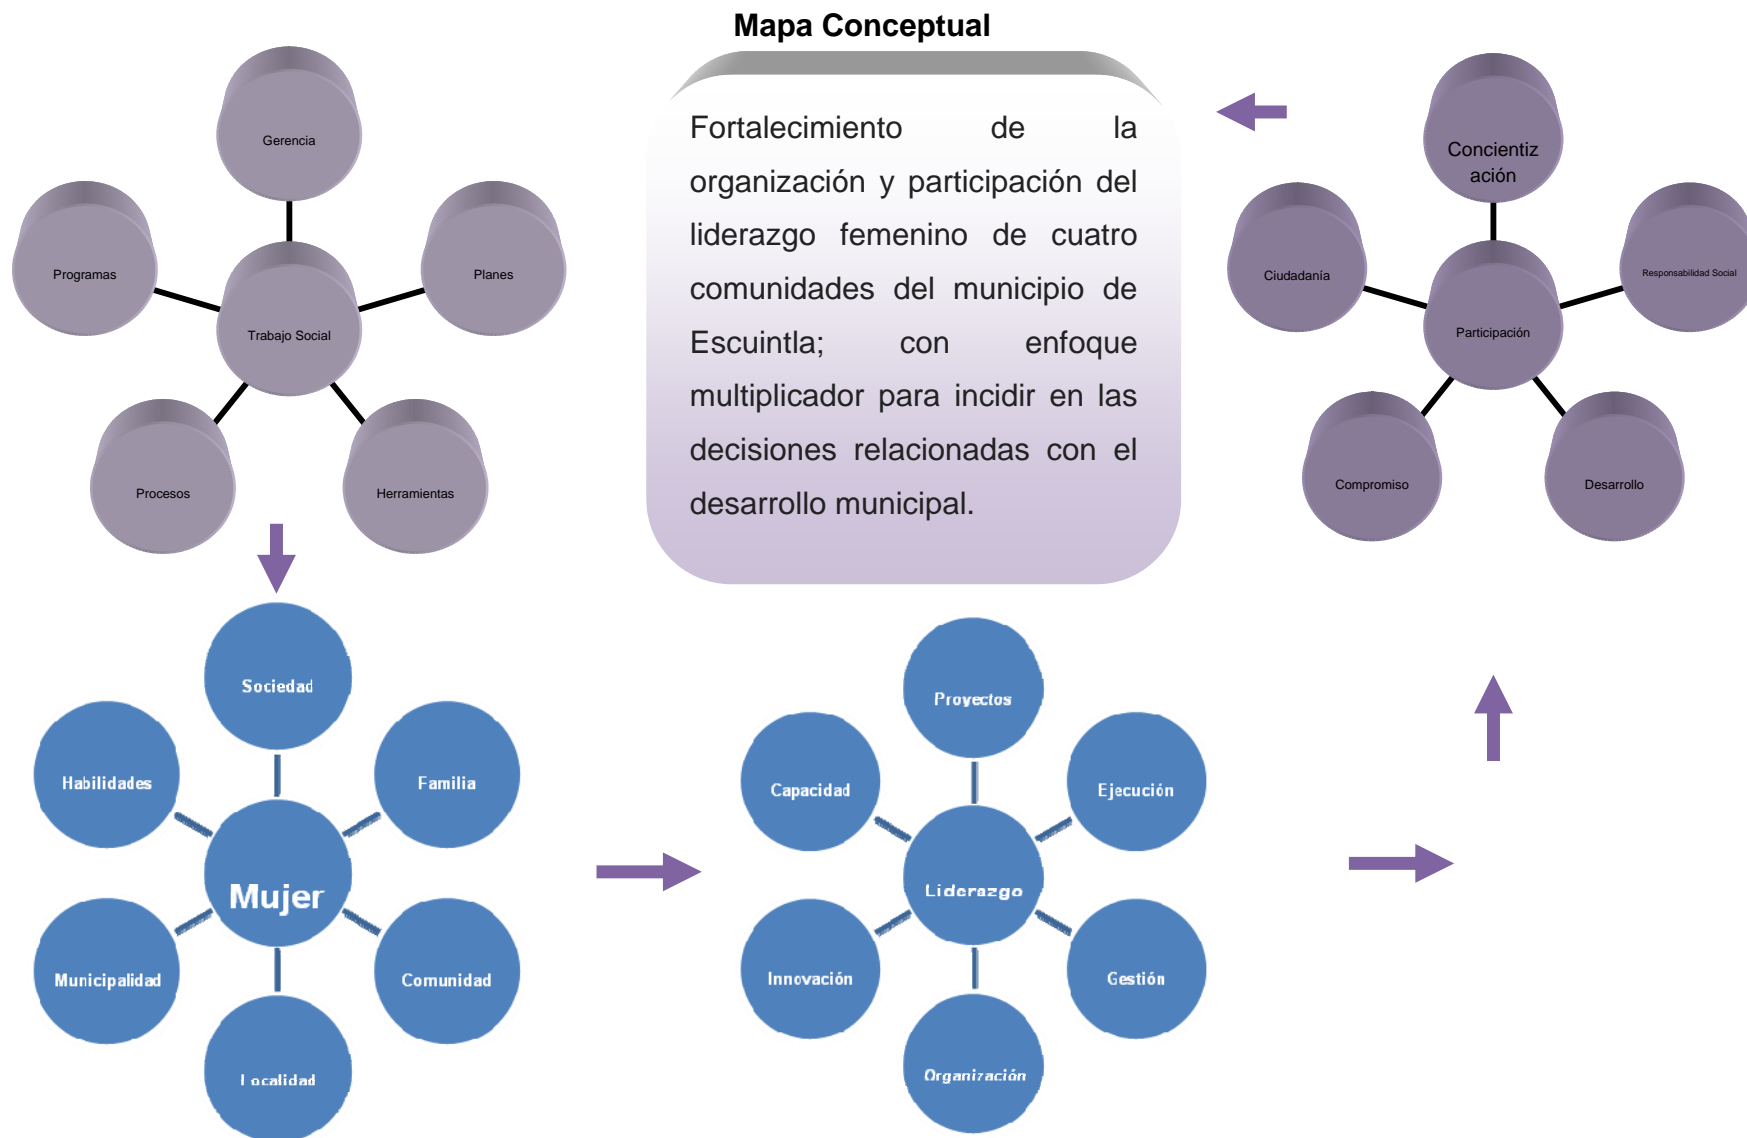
Mapa Conceptual

Gerencia

Programas

Planes

Trabajo Social

Procesos

Herramientas

Fortalecimiento de la organización y participación del liderazgo femenino de cuatro comunidades del municipio de Escuintla; con enfoque multiplicador para incidir en las decisiones relacionadas con el desarrollo municipal.

Concientiz ación

Ciudadanía

Responsabilidad Social

Participación

Compromiso

Desarrollo

Sociedad

Habilidades

Familia

Mujer

Municipalidad

Comunidad

Localidad

Proyectos

Capacidad

Ejecución

Liderazgo

Innovación

Gestión

Organización